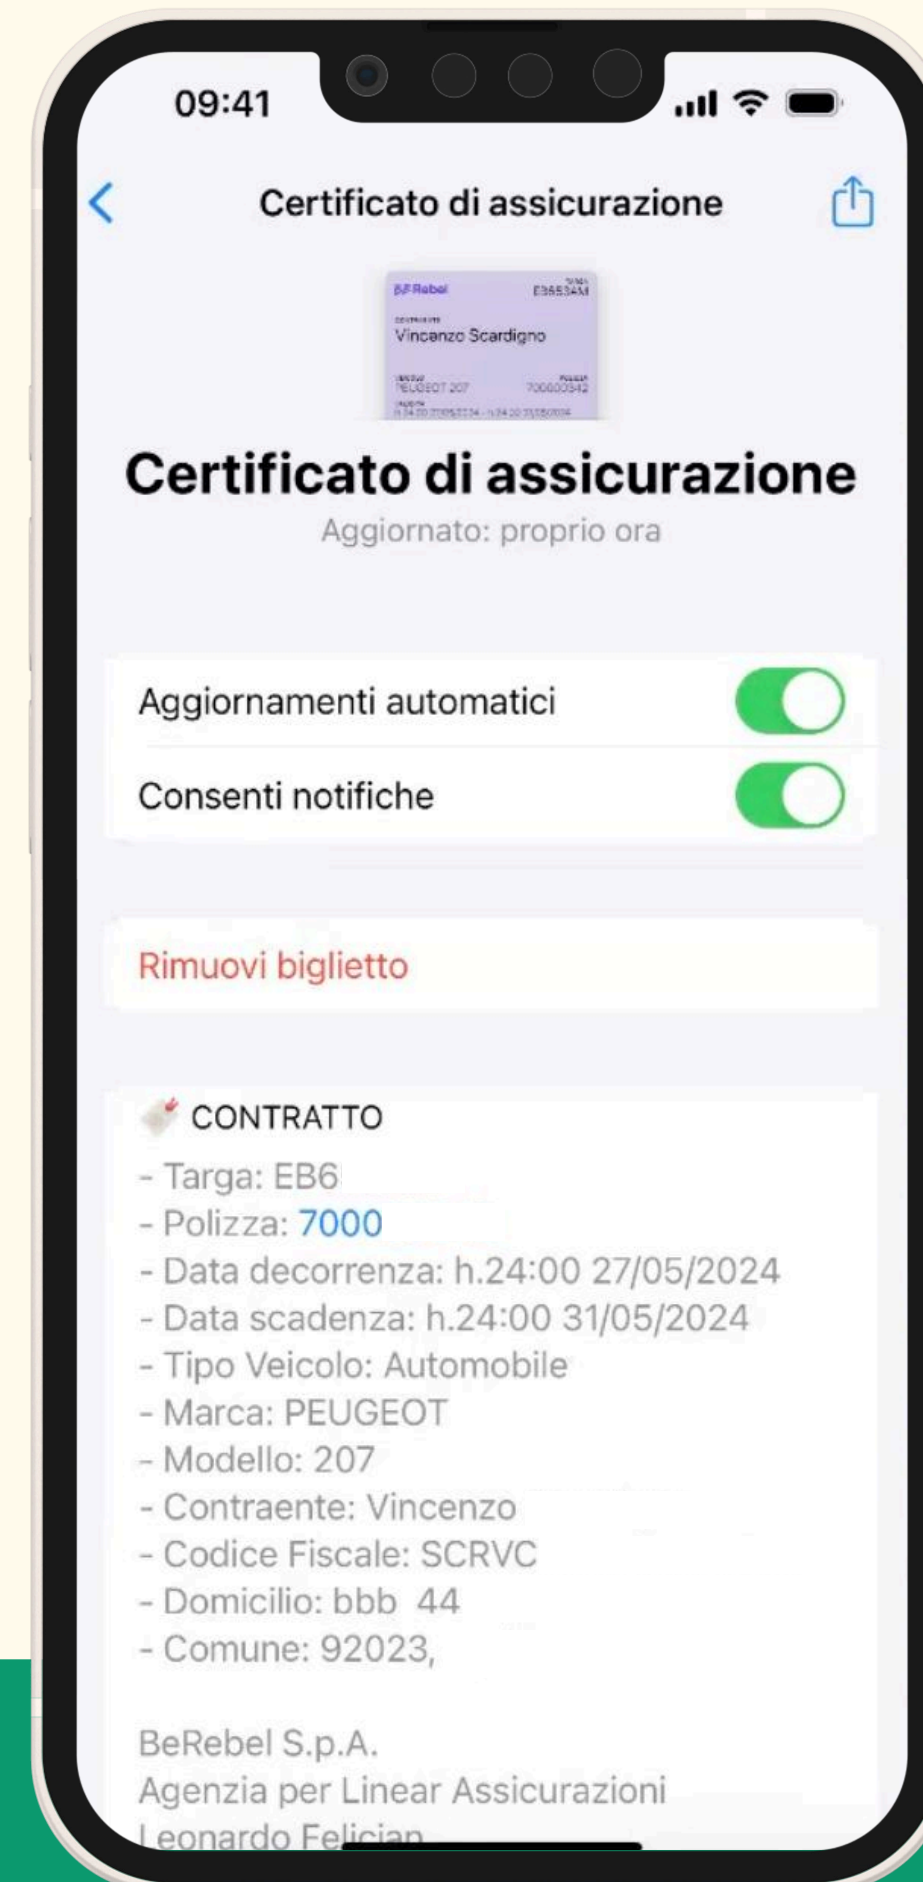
09:41

Certificato di assicurazione

BeRebel
TARGA
EB6534M
CONTRAENTE
Vincenzo Scardigno
VEICOLO
PEUGEOT 207
POLIZZA
700000342
VALIDITÀ
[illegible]

Certificato di assicurazione
Aggiornato: proprio ora

Aggiornamenti automatici

Consenti notifiche

Rimuovi biglietto

CONTRATTO
- Targa: EB6
- Polizza: 7000
- Data decorrenza: h.24:00 27/05/2024
- Data scadenza: h.24:00 31/05/2024
- Tipo Veicolo: Automobile
- Marca: PEUGEOT
- Modello: 207
- Contraente: Vincenzo
- Codice Fiscale: SCRVC
- Domicilio: bbb 44
- Comune: 92023,

BeRebel S.p.A.
Agenzia per Linear Assicurazioni
Leonardo Felician